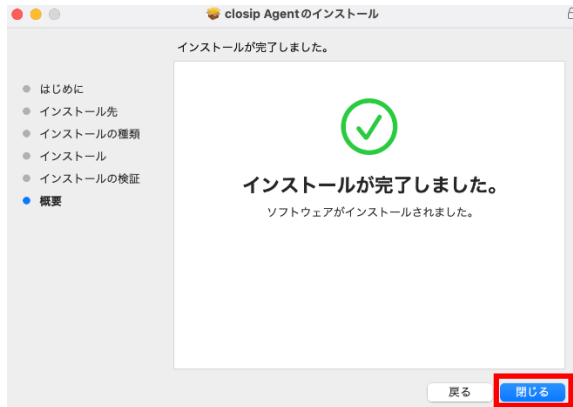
closip Agentのインストール

インストールが完了しました。

はじめに
インストール先
インストールの種類
インストール
インストールの検証
概要

インストールが完了しました。

ソフトウェアがインストールされました。

戻る
閉じる